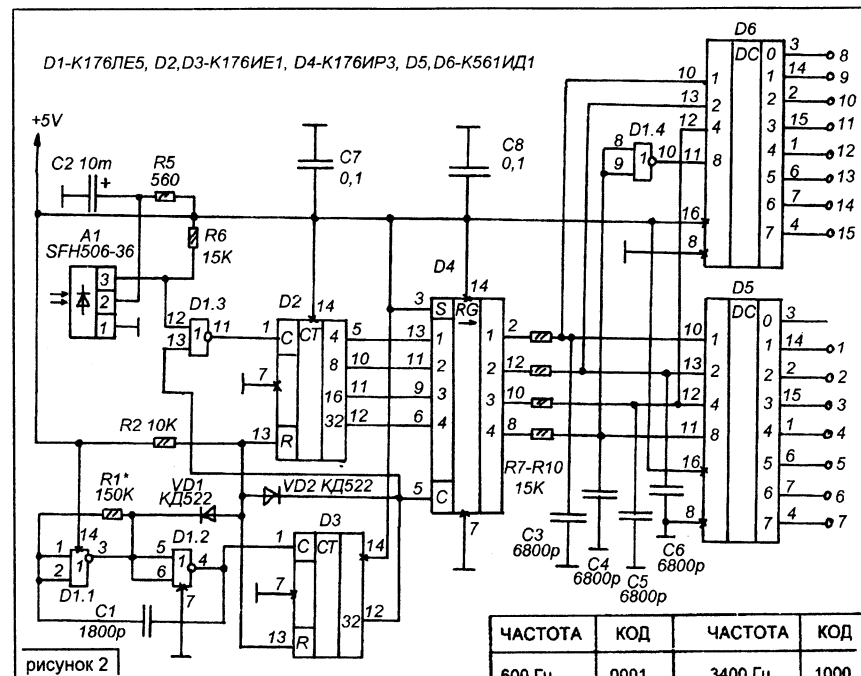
D1-К176ЛЕ5, D2,D3-К176ИЕ1, D4-К176ИР3, D5, D6-К561ИД1

+5V

C2 10m
R5 560
+
A1 SFH506-36
3
2
1
R6 15K
D1.3
12
13
11
C7 0,1
D2
14
1 C CT 4 5
8 10
7 16 11
32 12
13 R
C8 0,1
D4
3 S 14 RG
13 1
11 2
9 3
6 4
5 C
7
R2 10K
R1* 150K
VD1 КД522
VD2 КД522
D1.1
1 14 3
2
D1.2
5
6 4
7
C1 1800p
D3
1 C CT 14
7
13 R 32 12
R7-R10 15K
2 1
12 2
10 3
8 4
C3 6800p
C4 6800p
C5 6800p
C6 6800p
D6
DC 0 3 8
10 1 1 14 9
13 2 2 2 10
12 4 3 15 11
D1.4
8
9 10
11 8 4 1 12
5 6 13
16 6 7 14
8 7 4 15
D5
DC 0 3
10 1 1 14 1
13 2 2 2 2
12 4 3 15 3
11 8 4 1 4
5 6 5
16 6 7 6
8 7 4 7

рисунок 2

| ЧАСТОТА | КОД | ЧАСТОТА | КОД |
|---|---|---|---|
| 600 Гц | 0001 | 3400 Гц | 1000 |